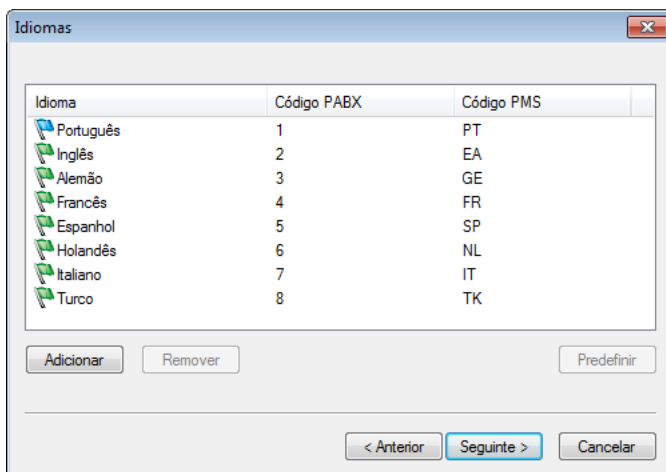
Idiomas

| Idioma | Código PABX | Código PMS |
|---|---|---|
| Português | 1 | PT |
| Inglês | 2 | EA |
| Alemão | 3 | GE |
| Francês | 4 | FR |
| Espanhol | 5 | SP |
| Holandês | 6 | NL |
| Italiano | 7 | IT |
| Turco | 8 | TK |

Adicionar
Remover
Predefinir

< Anterior
Seguinte >
Cancelar